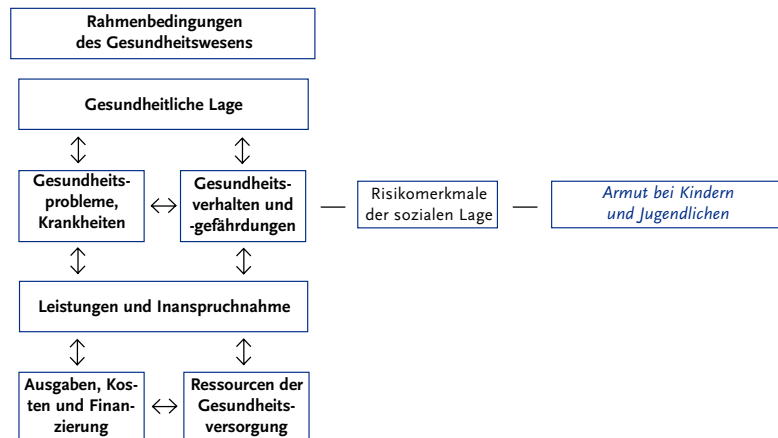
Rahmenbedingungen des Gesundheitswesens

Gesundheitliche Lage

Gesundheitsprobleme, Krankheiten

Gesundheitsverhalten und -gefährdungen

Risikomerkmale der sozialen Lage

Armut bei Kindern und Jugendlichen

Leistungen und Inanspruchnahme

Ausgaben, Kosten und Finanzierung

Ressourcen der Gesundheitsversorgung